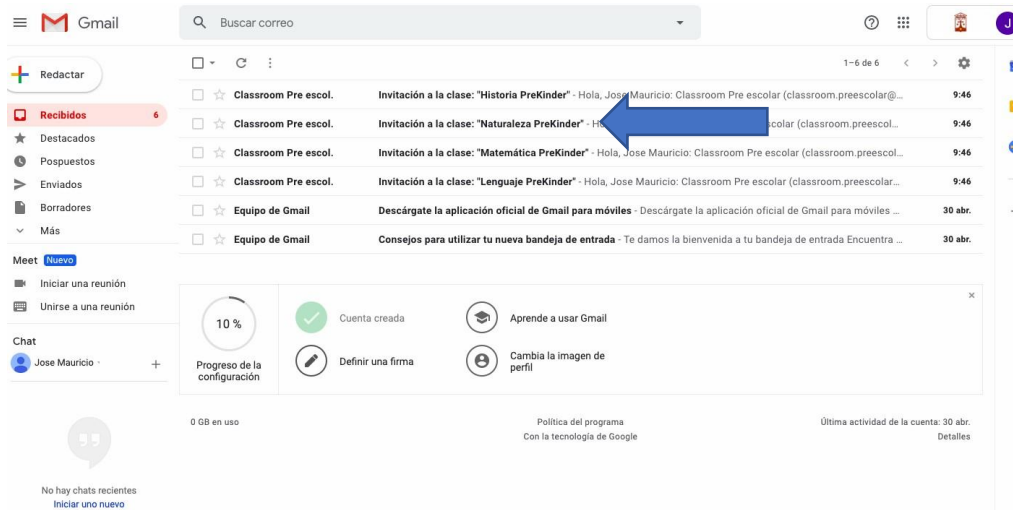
Gmail

Buscar correo

J

Redactar

Recibidos 6
Destacados
Pospuestos
Enviados
Borradores
Más

Meet Nuevo
Iniciar una reunión
Unirse a una reunión

Chat
Jose Mauricio

No hay chats recientes
Iniciar uno nuevo

1–6 de 6

Classroom Pre escol. **Invitación a la clase: "Historia PreKinder"** - Hola, Jose Mauricio: Classroom Pre escolar (classroom.preescolar@... 9:46

Classroom Pre escol. **Invitación a la clase: "Naturaleza PreKinder"** - H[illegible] scolar (classroom.preescol... 9:46

Classroom Pre escol. **Invitación a la clase: "Matemática PreKinder"** - Hola, Jose Mauricio: Classroom Pre escolar (classroom.preescol... 9:46

Classroom Pre escol. **Invitación a la clase: "Lenguaje PreKinder"** - Hola, Jose Mauricio: Classroom Pre escolar (classroom.preescolar... 9:46

Equipo de Gmail **Descárgate la aplicación oficial de Gmail para móviles** - Descárgate la aplicación oficial de Gmail para móviles ... 30 abr.

Equipo de Gmail **Consejos para utilizar tu nueva bandeja de entrada** - Te damos la bienvenida a tu bandeja de entrada Encuentra ... 30 abr.

10 %
Progreso de la configuración

Cuenta creada
Aprende a usar Gmail
Definir una firma
Cambia la imagen de perfil

0 GB en uso
Política del programa
Con la tecnología de Google
Última actividad de la cuenta: 30 abr.
Detalles